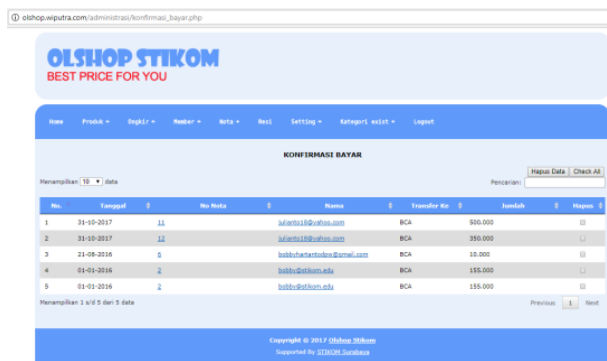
olshop.wiputra.com/administrasi/konfirmasi_bayar.php

OLSHOP STIKOM
BEST PRICE FOR YOU

Home Produk ▾ Ongkir ▾ Member ▾ Nota ▾ Resi Setting ▾ Kategori exist ▾ Logout

KONFIRMASI BAYAR

Hapus Data Check All

Menampilkan 10 ▾ data

Pencarian:

| No. | Tanggal | No Nota | Nama | Transfer Ke | Jumlah | Hapus |
|---|---|---|---|---|---|---|
| 1 | 31-10-2017 | 11 | sulianto18@yahoo.com | BCA | 500.000 | |
| 2 | 31-10-2017 | 12 | sulianto18@yahoo.com | BCA | 350.000 | |
| 3 | 21-08-2016 | 6 | bobbyhartantoxbw@gmail.com | BCA | 10.000 | |
| 4 | 01-01-2016 | 2 | bobby@stikom.edu | BCA | 155.000 | |
| 5 | 01-01-2016 | 2 | bobby@stikom.edu | BCA | 155.000 | |

Menampilkan 1 s/d 5 dari 5 data

Previous 1 Next

Copyright © 2017 Olshop Stikom
Supported By STIKOM Surabaya